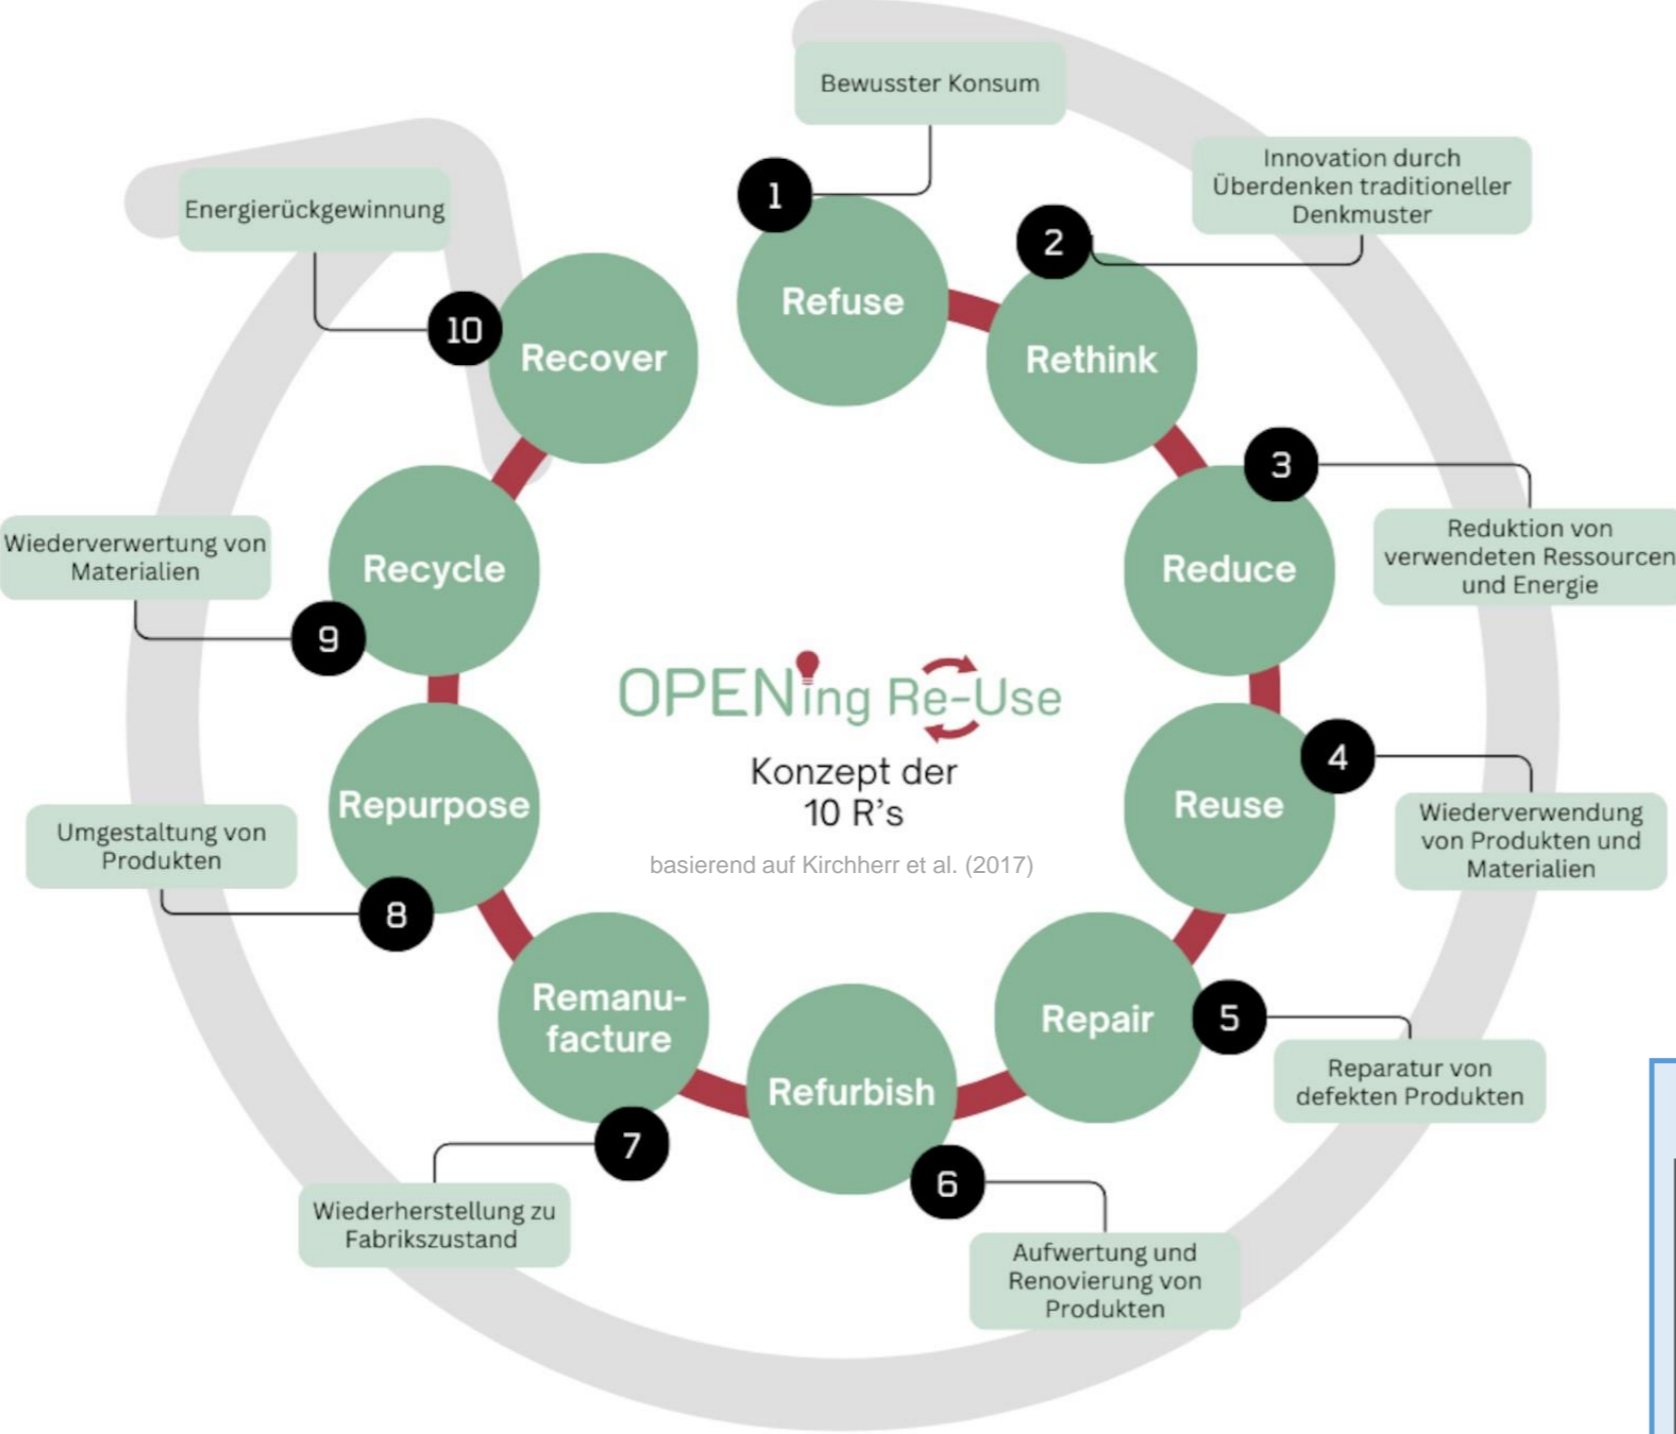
Bewusster Konsum

1 Refuse

Innovation durch Überdenken traditioneller Denkmuster

2 Rethink

3 Reduce

Reduktion von verwendeten Ressourcen und Energie

4 Reuse

Wiederverwendung von Produkten und Materialien

5 Repair

Reparatur von defekten Produkten

6 Refurbish

Aufwertung und Renovierung von Produkten

7 Remanufacture

Wiederherstellung zu Fabrikszustand

8 Repurpose

Umgestaltung von Produkten

9 Recycle

Wiederverwertung von Materialien

10 Recover

Energierückgewinnung

OPENing Re-Use

Konzept der 10 R's

basierend auf Kirchherr et al. (2017)